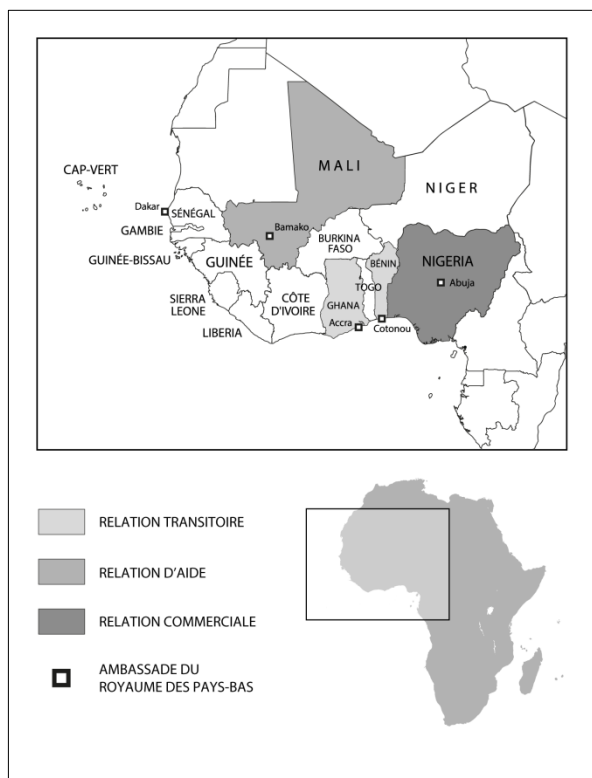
MALI

NIGER

CAP-VERT

Dakar

SÉNÉGAL

Bamako

GAMBIE

BURKINA FASO

BÉNIN

NIGERIA

GUINÉE-BISSAU

GUINÉE

TOGO

Abuja

SIERRA LEONE

CÔTE D'IVOIRE

GHANA

LIBERIA

Accra

Cotonou

RELATION TRANSITOIRE

RELATION D'AIDE

RELATION COMMERCIALE

AMBASSADE DU ROYAUME DES PAYS-BAS